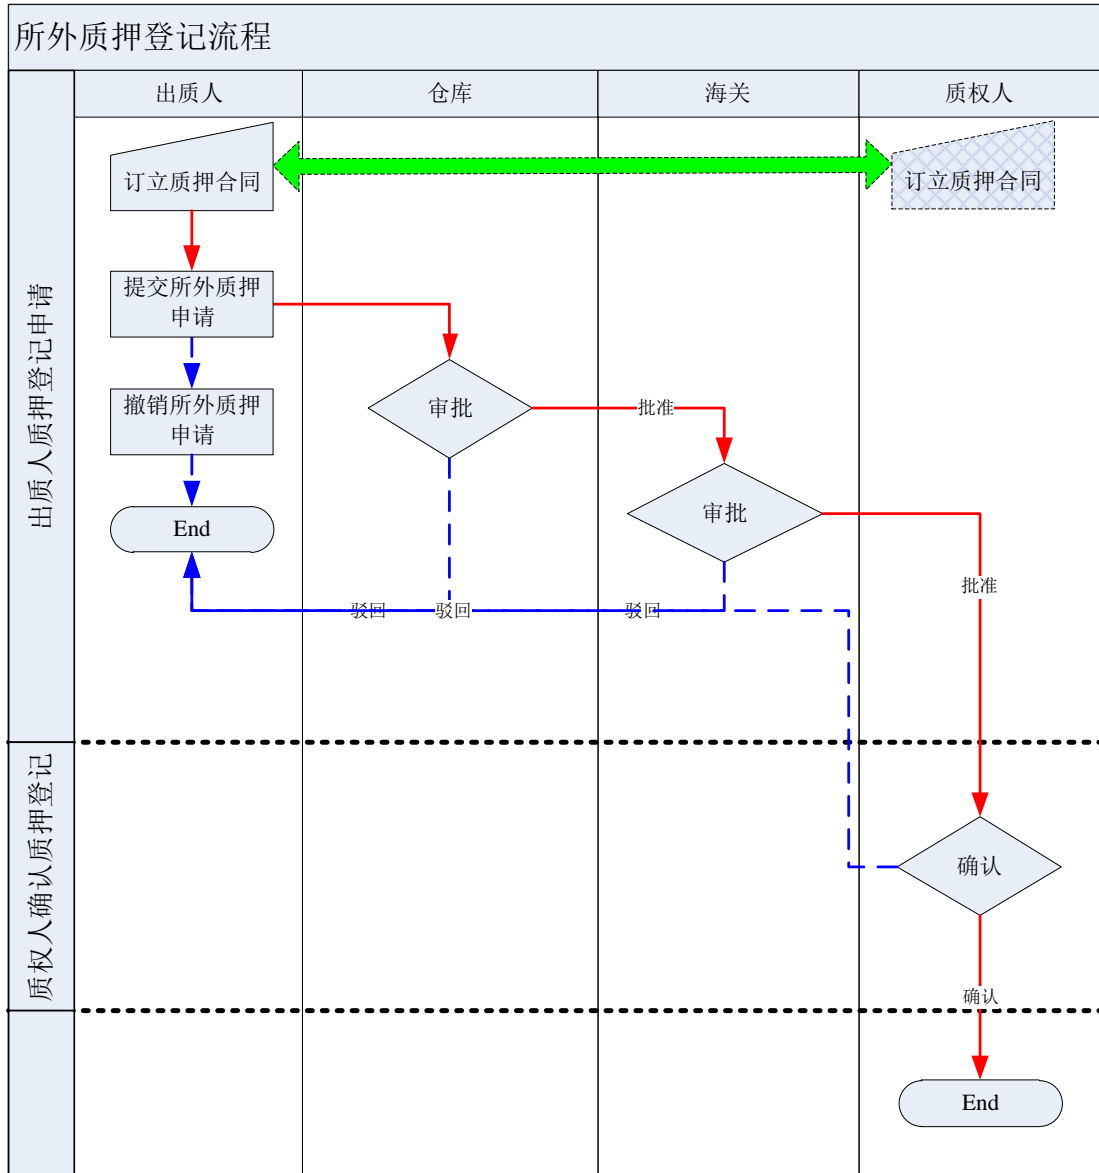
所外质押登记流程

出质人

仓库

海关

质权人

出质人质押登记申请

订立质押合同

订立质押合同

提交所外质押申请

撤销所外质押申请

End

审批

批准

审批

批准

驳回

驳回

驳回

质权人确认质押登记

确认

确认

End